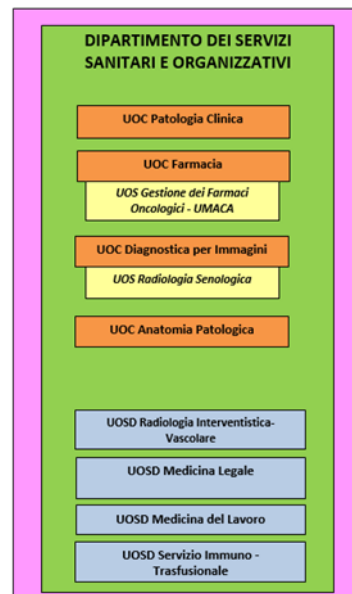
DIPARTIMENTO DEI SERVIZI SANITARI E ORGANIZZATIVI

UOC Patologia Clinica

UOC Farmacia

UOS Gestione dei Farmaci Oncologici - UMACA

UOC Diagnostica per Immagini

UOS Radiologia Senologica

UOC Anatomia Patologica

UOSD Radiologia Interventistica-Vascolare

UOSD Medicina Legale

UOSD Medicina del Lavoro

UOSD Servizio Immuno - Trasfusionale